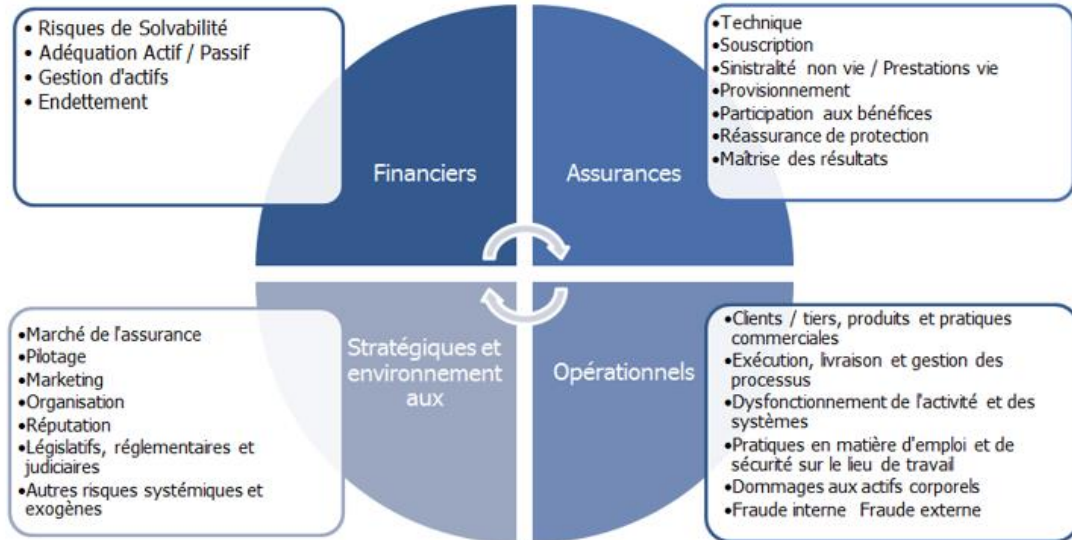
• Risques de Solvabilité
• Adéquation Actif / Passif
• Gestion d'actifs
• Endettement

Financiers

Assurances

•Technique
•Souscription
•Sinistralité non vie / Prestations vie
•Provisionnement
•Participation aux bénéfices
•Réassurance de protection
•Maîtrise des résultats

•Marché de l'assurance
•Pilotage
•Marketing
•Organisation
•Réputation
•Législatifs, réglementaires et judiciaires
•Autres risques systémiques et exogènes

Stratégiques et environnement aux

Opérationnels

•Clients / tiers, produits et pratiques commerciales
•Exécution, livraison et gestion des processus
•Dysfonctionnement de l'activité et des systèmes
•Pratiques en matière d'emploi et de sécurité sur le lieu de travail
•Dommages aux actifs corporels
•Fraude interne Fraude externe